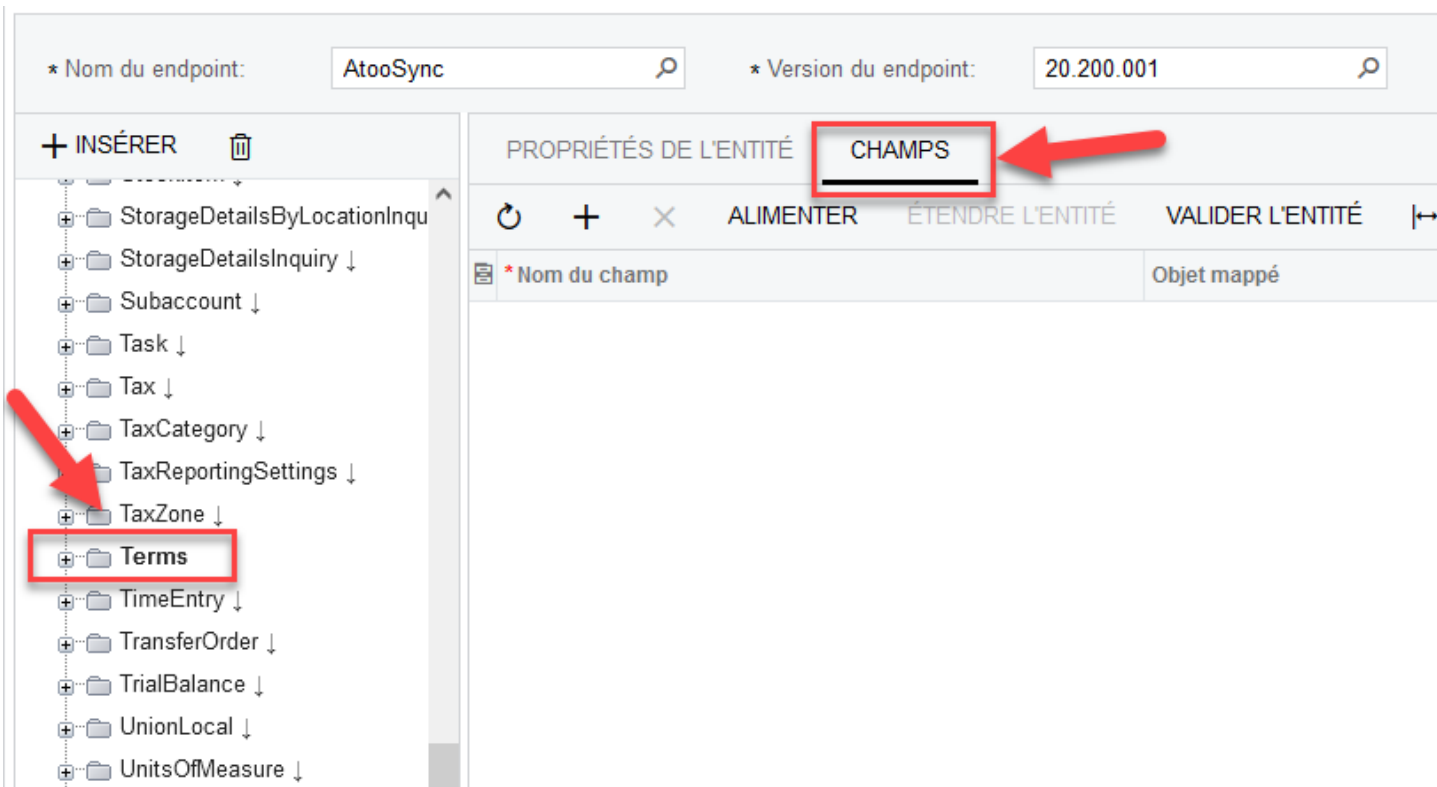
* Nom du endpoint: AtooSync

* Version du endpoint: 20.200.001

INSÉRER

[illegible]

StorageDetailsByLocationInqu

StorageDetailsInquiry ↓

Subaccount ↓

Task ↓

Tax ↓

TaxCategory ↓

TaxReportingSettings ↓

TaxZone ↓

Terms

TimeEntry ↓

TransferOrder ↓

TrialBalance ↓

UnionLocal ↓

UnitsOfMeasure ↓

PROPRIÉTÉS DE L'ENTITÉ

CHAMPS

ALIMENTER

ÉTENDRE L'ENTITÉ

VALIDER L'ENTITÉ

| * Nom du champ | Objet mappé |
|---|---|